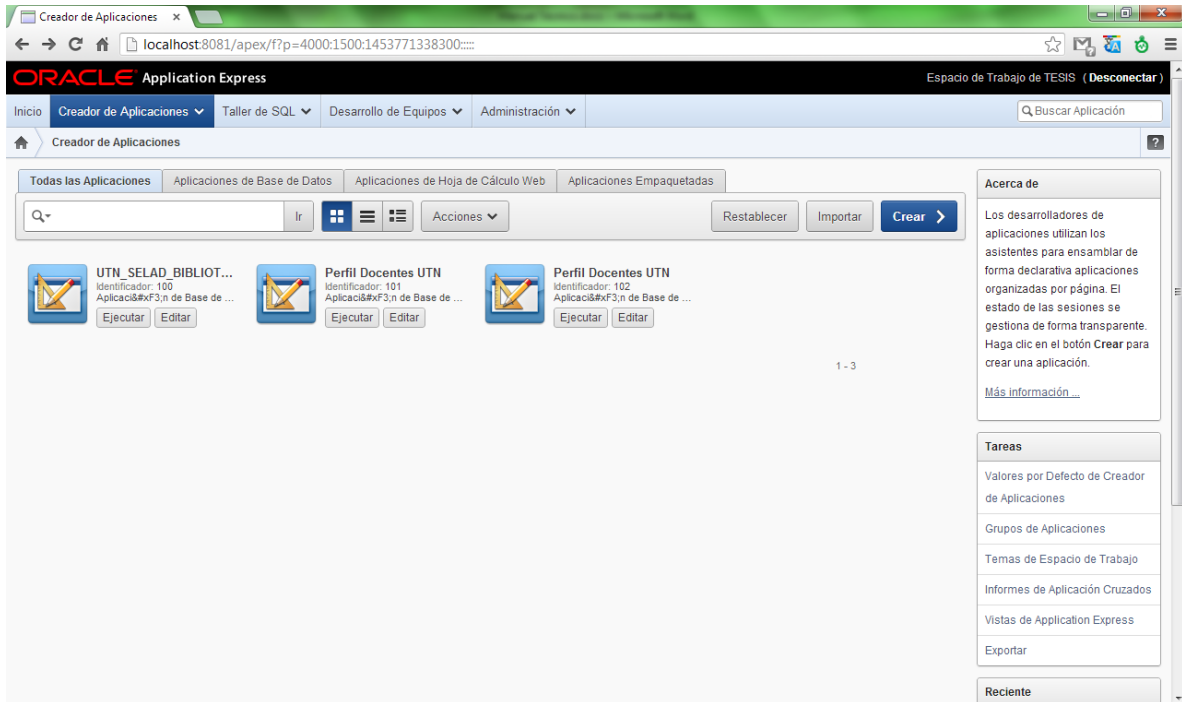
Creador de Aplicaciones ×

localhost:8081/apex/f?p=4000:1500:1453771338300:::::

ORACLE Application Express

Espacio de Trabajo de TESIS (Desconectar)

Inicio | Creador de Aplicaciones | Taller de SQL | Desarrollo de Equipos | Administración

Buscar Aplicación

Creador de Aplicaciones

Todas las Aplicaciones | Aplicaciones de Base de Datos | Aplicaciones de Hoja de Cálculo Web | Aplicaciones Empaquetadas

Ir

Acciones

Restablecer | Importar | Crear

UTN_SELAD_BIBLIOT...
Identificador: 100
Aplicaci&#xF3;n de Base de ...
Ejecutar | Editar

Perfil Docentes UTN
Identificador: 101
Aplicaci&#xF3;n de Base de ...
Ejecutar | Editar

Perfil Docentes UTN
Identificador: 102
Aplicaci&#xF3;n de Base de ...
Ejecutar | Editar

1 - 3

Acerca de

Los desarrolladores de aplicaciones utilizan los asistentes para ensamblar de forma declarativa aplicaciones organizadas por página. El estado de las sesiones se gestiona de forma transparente. Haga clic en el botón Crear para crear una aplicación.

Más información ...

Tareas

Valores por Defecto de Creador de Aplicaciones

Grupos de Aplicaciones

Temas de Espacio de Trabajo

Informes de Aplicación Cruzados

Vistas de Application Express

Exportar

Reciente